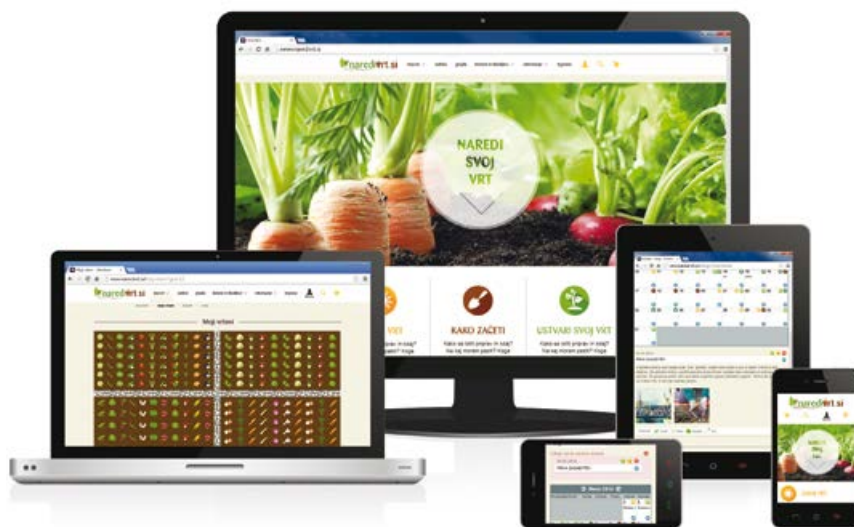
naredivrt.si

NAREDI SVOJ VRT

VRT
Kako se lotiti priprav in zasaj? Kaj moram paziti? Vloga

KAKO ZAČETI
Kako se lotiti priprav in zasaj? Kaj moram paziti? Vloga

USTVARI SVOJ VRT
Kako se lotiti priprav in zasaj? Kaj moram paziti? Vloga

naredivrt.si

Moji vrtovi

naredivrt.si